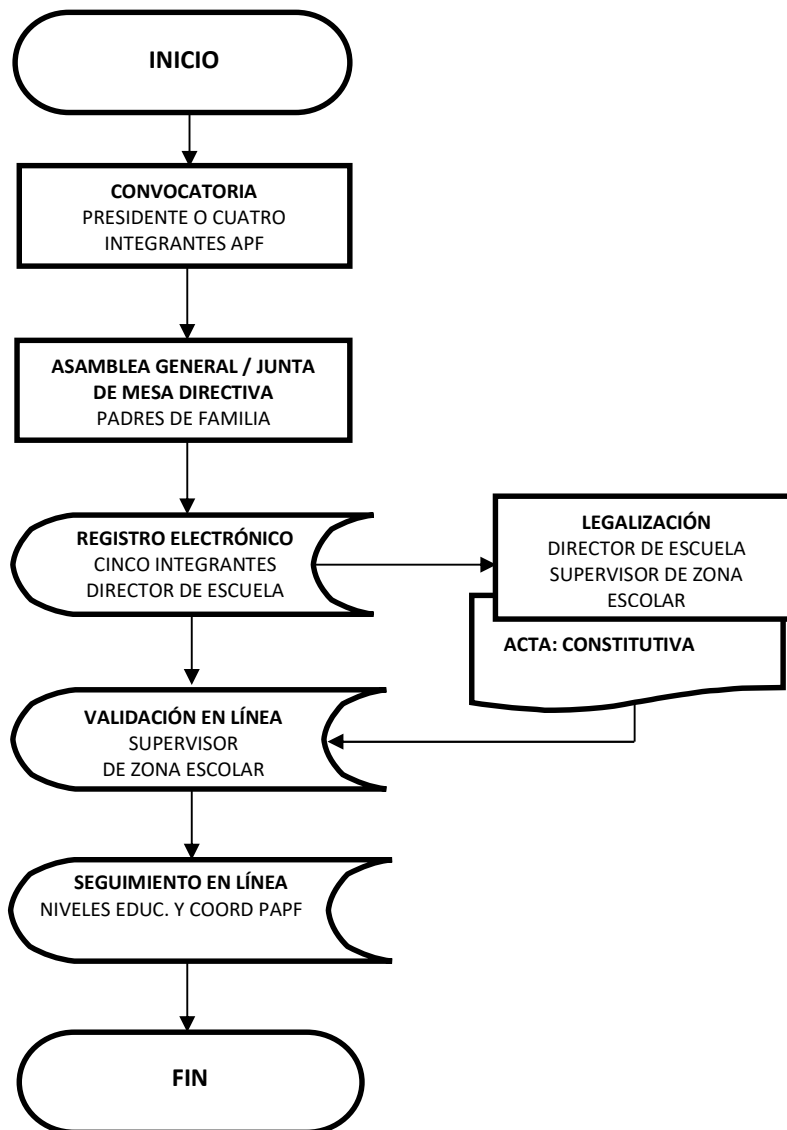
INICIO

CONVOCATORIA
PRESIDENTE O CUATRO INTEGRANTES APF

ASAMBLEA GENERAL / JUNTA DE MESA DIRECTIVA
PADRES DE FAMILIA

REGISTRO ELECTRÓNICO
CINCO INTEGRANTES
DIRECTOR DE ESCUELA

LEGALIZACIÓN
DIRECTOR DE ESCUELA
SUPERVISOR DE ZONA ESCOLAR

ACTA: CONSTITUTIVA

VALIDACIÓN EN LÍNEA
SUPERVISOR
DE ZONA ESCOLAR

SEGUIMIENTO EN LÍNEA
NIVELES EDUC. Y COORD PAPF

FIN